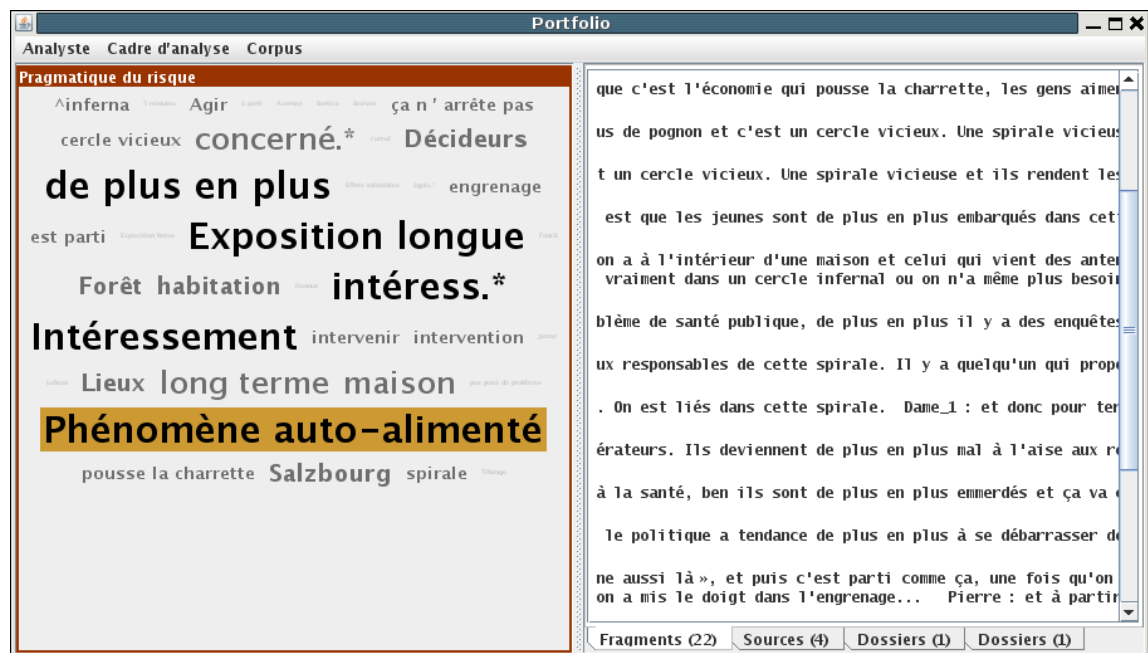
Portfolio

Analyste Cadre d'analyse Corpus

Pragmatique du risque

^inferna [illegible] Agir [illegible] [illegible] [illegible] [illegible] ça n ' arrête pas

cercle vicieux concerné.* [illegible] Décideurs

de plus en plus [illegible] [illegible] engrenage

est parti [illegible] Exposition longue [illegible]

Forêt habitation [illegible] intéress.*

Intéressement intervenir intervention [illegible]

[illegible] Lieux long terme maison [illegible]

Phénomène auto-alimenté

pousse la charrette Salzbourg spirale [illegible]

que c'est l'économie qui pousse la charrette, les gens aimer

us de pognon et c'est un cercle vicieux. Une spirale vicieus

t un cercle vicieux. Une spirale vicieuse et ils rendent les

est que les jeunes sont de plus en plus embarqués dans cett

on a à l'intérieur d'une maison et celui qui vient des anter
vraiment dans un cercle infernal ou on n'a même plus besoi

blème de santé publique, de plus en plus il y a des enquêtes

ux responsables de cette spirale. Il y a quelqu'un qui propo

. On est liés dans cette spirale. Dame_1 : et donc pour ter

érateurs. Ils deviennent de plus en plus mal à l'aise aux re

à la santé, ben ils sont de plus en plus emmerdés et ça va

le politique a tendance de plus en plus à se débarrasser de

ne aussi là », et puis c'est parti comme ça, une fois qu'on
on a mis le doigt dans l'engrenage... Pierre : et à partir

Fragments (22) Sources (4) Dossiers (1) Dossiers (1)